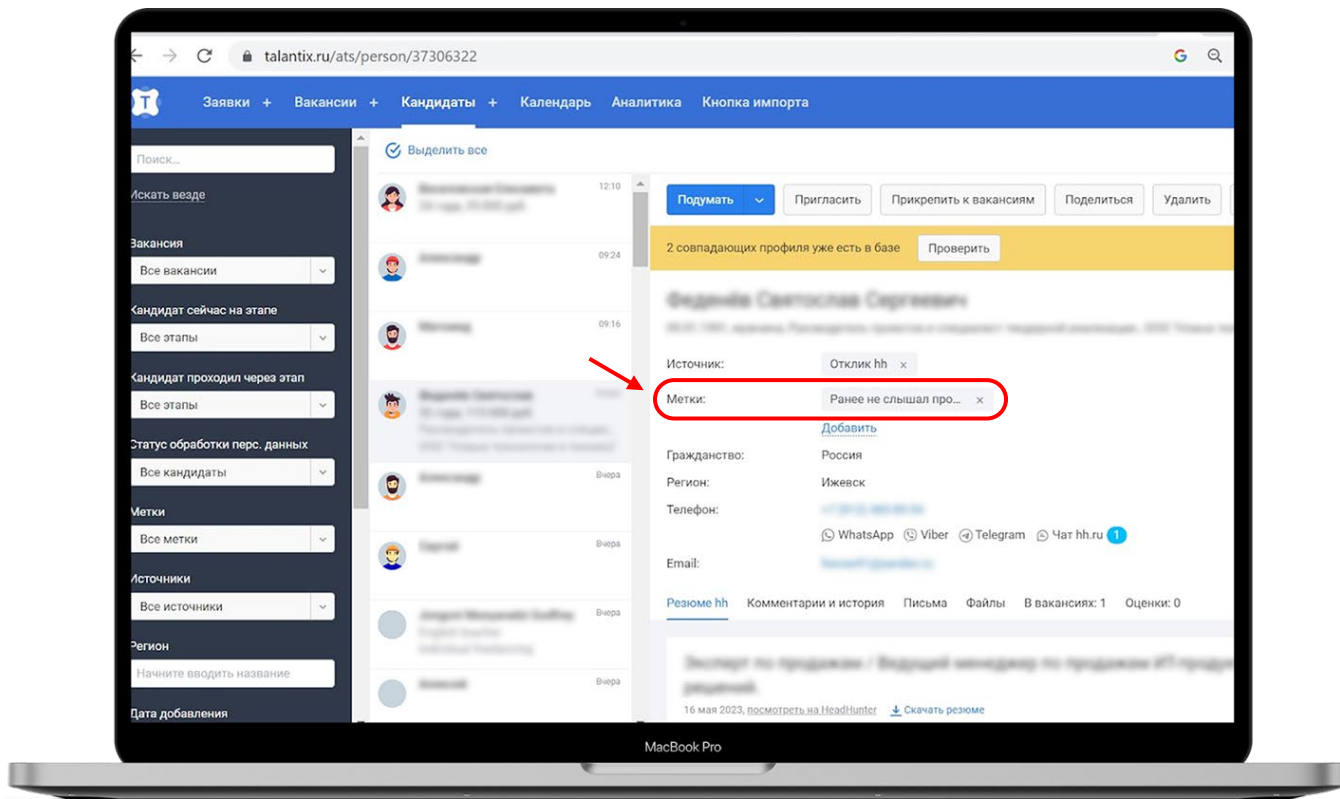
talantix.ru/ats/person/37306322

T Заявки + Вакансии + Кандидаты + Календарь Аналитика Кнопка импорта

Поиск...
Искать везде

Вакансия
Все вакансии

Кандидат сейчас на этапе
Все этапы

Кандидат проходил через этап
Все этапы

Статус обработки перс. данных
Все кандидаты

Метки
Все метки

Источники
Все источники

Регион
Начните вводить название

Дата добавления

Выделить все

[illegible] 12:10
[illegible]
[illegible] 09:24
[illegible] 09:16
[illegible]
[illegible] Вчера
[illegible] Вчера
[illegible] Вчера
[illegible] Вчера

Подумать Пригласить Прикрепить к вакансиям Поделиться Удалить

2 совпадающих профиля уже есть в базе Проверить

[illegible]

Источник: Отклик hh ×
Метки: Ранее не слышал про... ×
Добавить
Гражданство: Россия
Регион: Ижевск
Телефон: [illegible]
WhatsApp Viber Telegram Чат hh.ru 1
Email: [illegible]

Резюме hh Комментарии и история Письма Файлы В вакансиях: 1 Оценки: 0

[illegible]
16 мая 2023, посмотреть на HeadHunter Скачать резюме

MacBook Pro